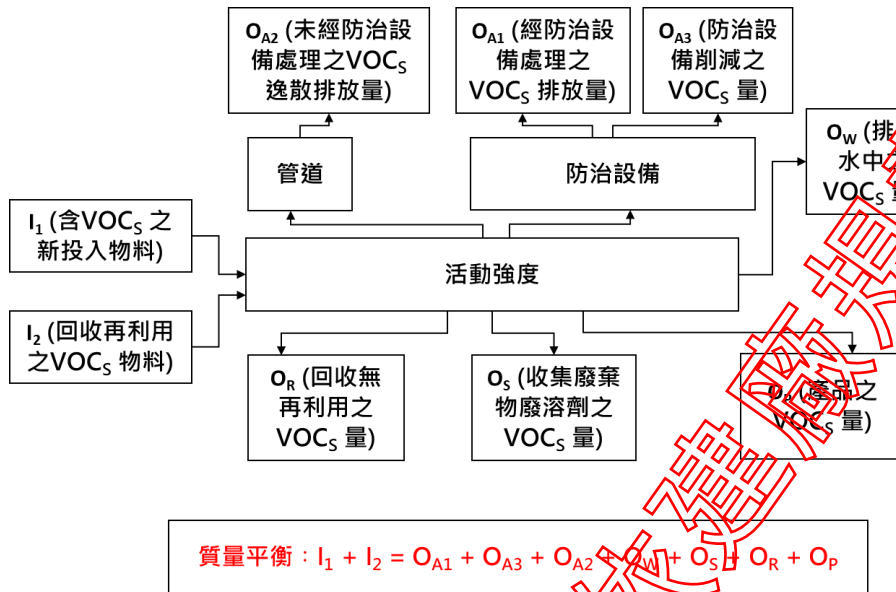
$O_{A2}$ (未經防治設備處理之$VOC_S$逸散排放量)

$O_{A1}$ (經防治設備處理之$VOC_S$ 排放量)

$O_{A3}$ (防治設備削減之$VOC_S$ 量)

$O_W$ (排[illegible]水中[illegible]$VOC_S$ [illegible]

管道

防治設備

$I_1$ (含$VOC_S$ 之新投入物料)

活動強度

$I_2$ (回收再利用之$VOC_S$ 物料)

$O_R$ (回收無再利用之$VOC_S$ 量)

$O_S$ (收集廢棄物廢溶劑之$VOC_S$ 量)

$O_P$ (產品之$VOC_S$ 量)

質量平衡：$I_1 + I_2 = O_{A1} + O_{A3} + O_{A2} + O_W + O_S + O_R + O_P$

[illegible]